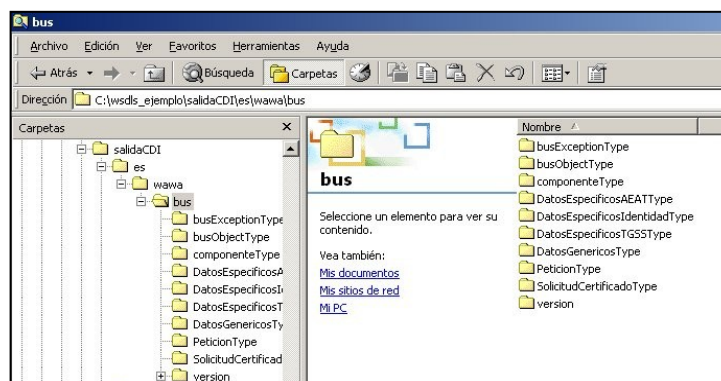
bus

Archivo Edición Ver Favoritos Herramientas Ayuda

Atrás Búsqueda Carpetas

Dirección C:\wsdls_ejemplo\salidaCDI\es\wawa\bus

Carpetas ×

salidaCDI
es
wawa
bus
busExceptionType
busObjectType
componenteType
DatosEspecificosA
DatosEspecificosI
DatosEspecificosT
DatosGenericosTy
PeticionType
SolicitudCertificad
version

bus

Seleccione un elemento para ver su contenido.

Vea también:
Mis documentos
Mis sitios de red
Mi PC

Nombre
busExceptionType
busObjectType
componenteType
DatosEspecificosAEATType
DatosEspecificosIdentidadType
DatosEspecificosTGSSType
DatosGenericosType
PeticionType
SolicitudCertificadoType
version